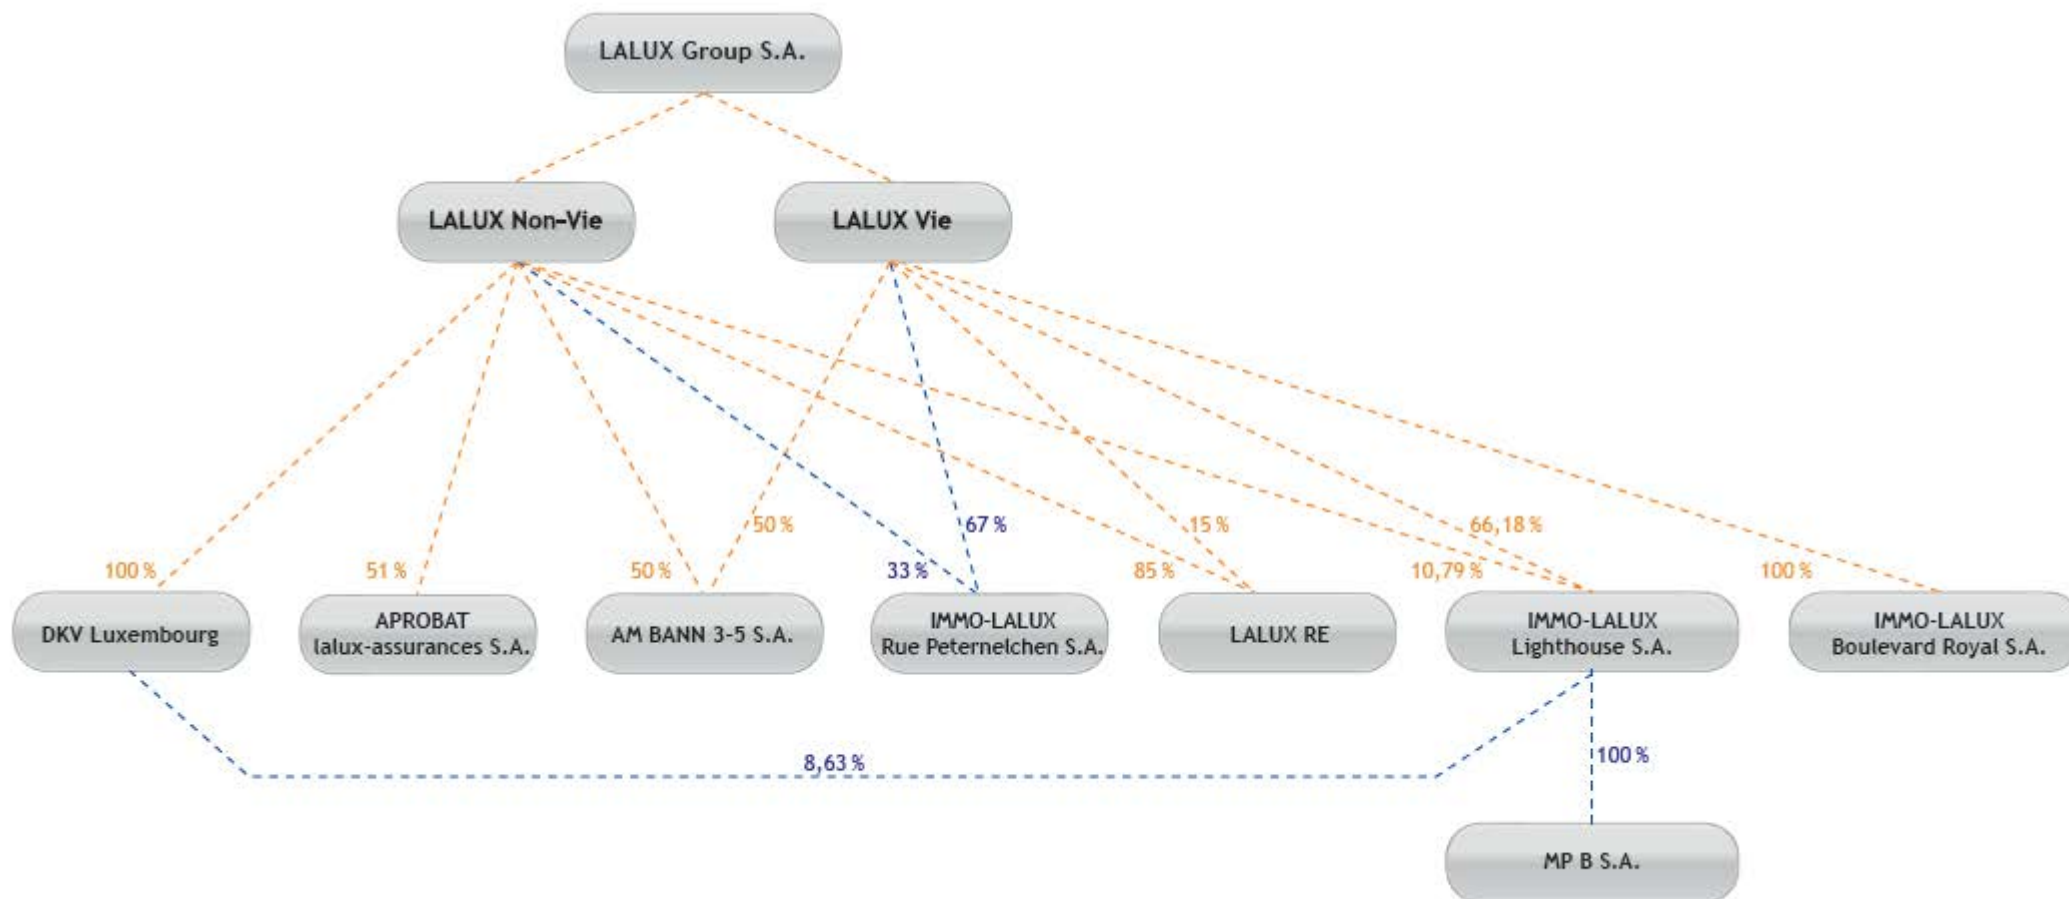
LALUX Group S.A.

LALUX Non-Vie

LALUX Vie

100 %
51 %
50 %
50 %
33 %
67 %
85 %
15 %
10,79 %
66,18 %
100 %

DKV Luxembourg

APROBAT
lalux-assurances S.A.

AM BANN 3-5 S.A.

IMMO-LALUX
Rue Peternelchen S.A.

LALUX RE

IMMO-LALUX
Lighthouse S.A.

IMMO-LALUX
Boulevard Royal S.A.

8,63 %

100 %

MP B S.A.